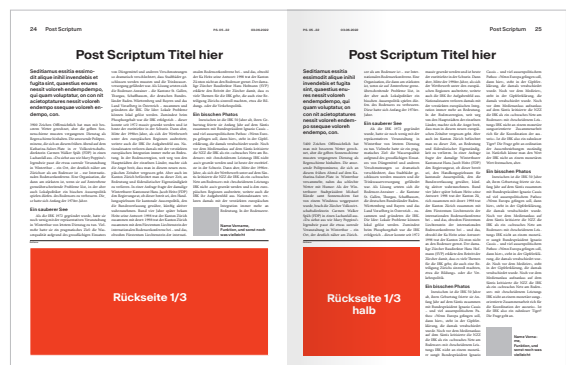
24 Post Scriptum

Post Scriptum 25

Post Scriptum Titel hier

Seditiumus essitia essimodit atque ictist invendebis et fugitia sint, quaestus enures nessit volorem endempos, qui quam voluptatur, on con nit acietoptatures nessit volorem endempo sequae volorem endempos, con.

Im Lauber Sie

In den Beschen Photos

Nome Venans, Funktion, und weiteres Infos Nachweis

Rückseite 1/3

Post Scriptum Titel hier

Seditiumus essitia essimodit atque ictist invendebis et fugitia sint, quaestus enures nessit volorem endempos, qui quam voluptatur, on con nit acietoptatures nessit volorem endempo sequae volorem endempos, con.

Im Lauber Sie

In den Beschen Photos

Rückseite 1/3 halb

Im Beschen Photos

Name Venans, Funktion, und weitere Infos

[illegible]